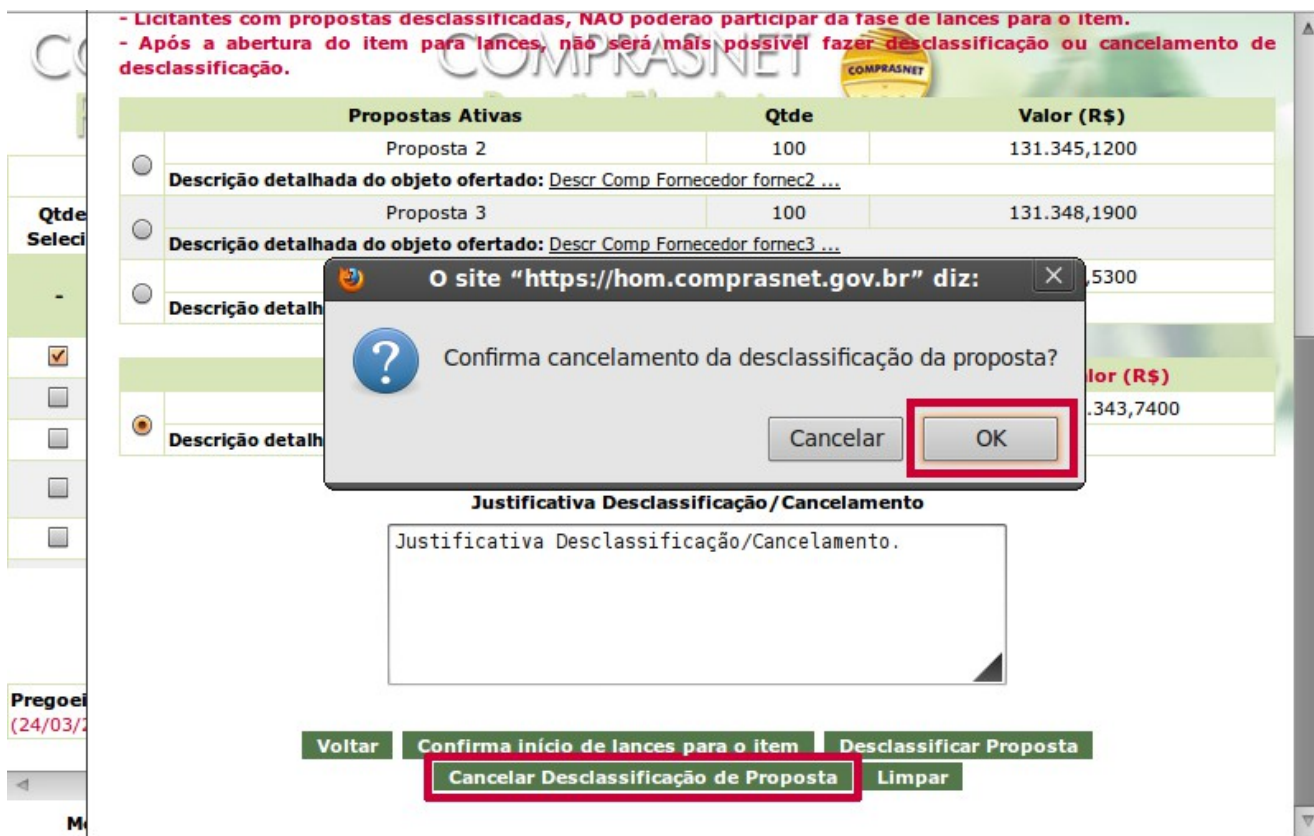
- Licitantes com propostas desclassificadas, NÃO poderão participar da fase de lances para o item.
- Após a abertura do item para lances, não será mais possível fazer desclassificação ou cancelamento de desclassificação.

COMPRASNET

| | Propostas Ativas | Qtde | Valor (R$) |
|---|---|---|---|
| ○ | Proposta 2 | 100 | 131.345,1200 |
| | Descrição detalhada do objeto ofertado: Descr Comp Fornecedor fornec2 ... | | |
| ○ | Proposta 3 | 100 | 131.348,1900 |
| | Descrição detalhada do objeto ofertado: Descr Comp Fornecedor fornec3 ... | | |
| ○ | | | ,5300 |
| | Descrição detalh | | |

| | | | lor (R$) |
|---|---|---|---|
| ◉ | | | .343,7400 |
| | Descrição detalh | | |

O site "https://hom.comprasnet.gov.br" diz:
Confirma cancelamento da desclassificação da proposta?
Cancelar
OK

Qtde
Seleci
-
Pregoei
(24/03/
M

Justificativa Desclassificação/Cancelamento
Justificativa Desclassificação/Cancelamento.

Voltar
Confirma início de lances para o item
Desclassificar Proposta
Cancelar Desclassificação de Proposta
Limpar